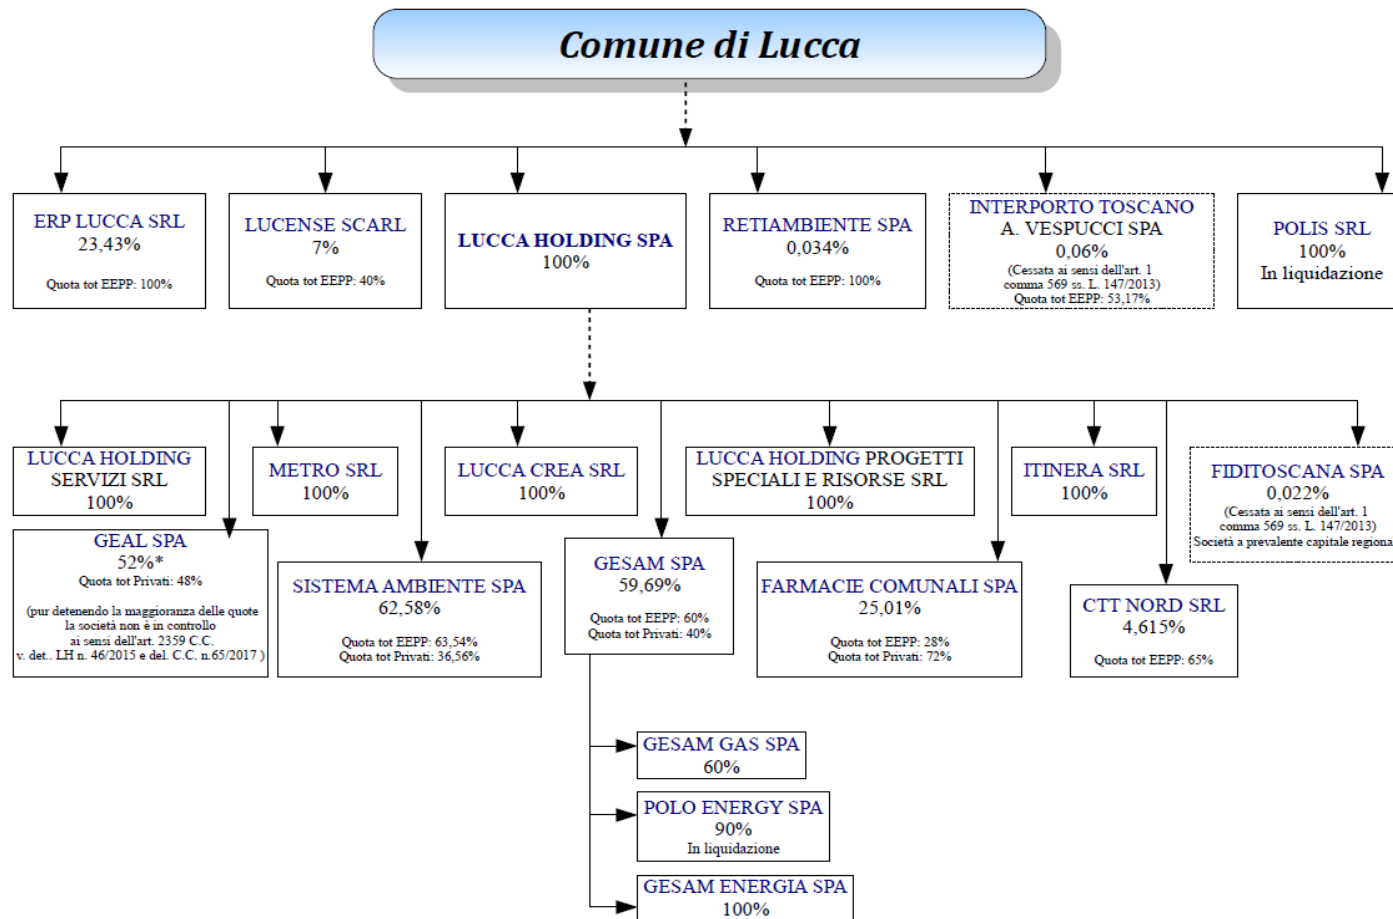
Comune di Lucca

ERP LUCCA SRL
23,43%
Quota tot EEPP: 100%

LUCENSE SCARL
7%
Quota tot EEPP: 40%

LUCCA HOLDING SPA
100%

RETIAMBIENTE SPA
0,034%
Quota tot EEPP: 100%

INTERPORTO TOSCANO A. VESPUCCI SPA
0,06%
(Cessata ai sensi dell'art. 1 comma 569 ss. L. 147/2013)
Quota tot EEPP: 53,17%

POLIS SRL
100%
In liquidazione

LUCCA HOLDING SERVIZI SRL
100%

METRO SRL
100%

LUCCA CREA SRL
100%

LUCCA HOLDING PROGETTI SPECIALI E RISORSE SRL
100%

ITINERA SRL
100%

FIDITOSCANA SPA
0,022%
(Cessata ai sensi dell'art. 1 comma 569 ss. L. 147/2013)
Società a prevalente capitale regiona

GEAL SPA
52%*
Quota tot Privati: 48%
(pur detenendo la maggioranza delle quote la società non è in controllo ai sensi dell'art. 2359 C.C. v. det.. LH n. 46/2015 e del. C.C. n.65/2017 )

SISTEMA AMBIENTE SPA
62,58%
Quota tot EEPP: 63,54%
Quota tot Privati: 36,56%

GESAM SPA
59,69%
Quota tot EEPP: 60%
Quota tot Privati: 40%

FARMACIE COMUNALI SPA
25,01%
Quota tot EEPP: 28%
Quota tot Privati: 72%

CTT NORD SRL
4,615%
Quota tot EEPP: 65%

GESAM GAS SPA
60%

POLO ENERGY SPA
90%
In liquidazione

GESAM ENERGIA SPA
100%